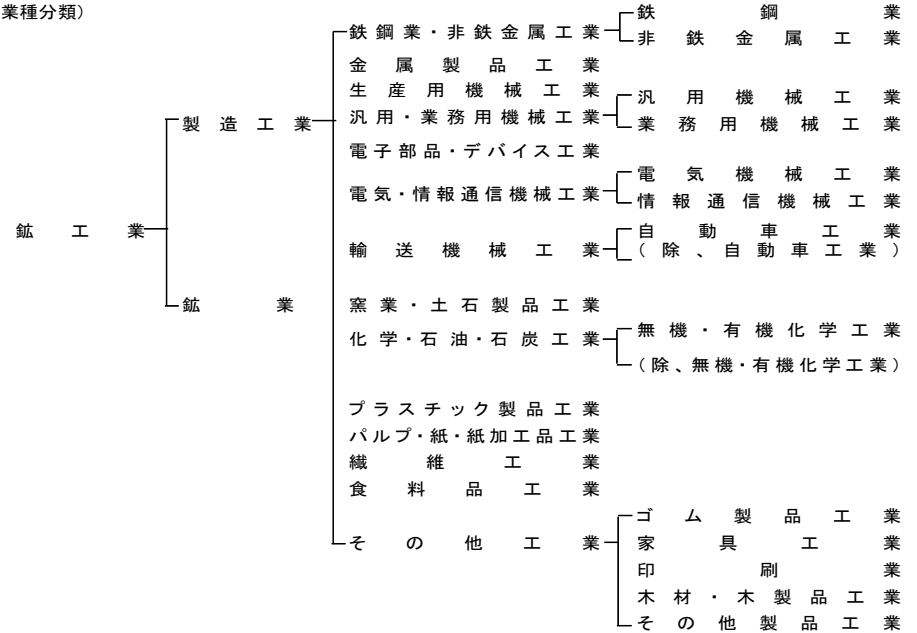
業種分類)

鉱工業

製造工業

鉄鋼業・非鉄金属工業
鉄鋼業
非鉄金属工業

金属製品工業
生産用機械工業
汎用・業務用機械工業
汎用機械工業
業務用機械工業

電子部品・デバイス工業
電気・情報通信機械工業
電気機械工業
情報通信機械工業

輸送機械工業
自動車工業
(除、自動車工業)

鉱業

窯業・土石製品工業
化学・石油・石炭工業
無機・有機化学工業
(除、無機・有機化学工業)

プラスチック製品工業
パルプ・紙・紙加工品工業
繊維工業
食料品工業

その他工業
ゴム製品工業
家具工業
印刷業
木材・木製品工業
その他製品工業